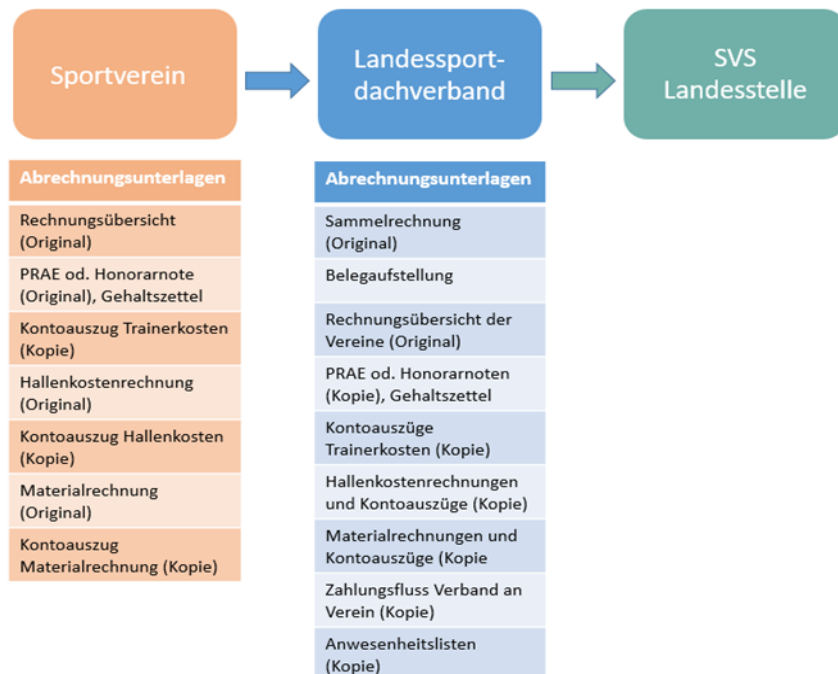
Sportverein

Landessportdachverband

SVS Landesstelle

| Abrechnungsunterlagen |
|---|
| Rechnungsübersicht (Original) |
| PRAE od. Honorarnote (Original), Gehaltszettel |
| Kontoauszug Trainerkosten (Kopie) |
| Hallenkostenrechnung (Original) |
| Kontoauszug Hallenkosten (Kopie) |
| Materialrechnung (Original) |
| Kontoauszug Materialrechnung (Kopie) |

| Abrechnungsunterlagen |
|---|
| Sammelrechnung (Original) |
| Belegaufstellung |
| Rechnungsübersicht der Vereine (Original) |
| PRAE od. Honorarnoten (Kopie), Gehaltszettel |
| Kontoauszüge Trainerkosten (Kopie) |
| Hallenkostenrechnungen und Kontoauszüge (Kopie) |
| Materialrechnungen und Kontoauszüge (Kopie |
| Zahlungsfluss Verband an Verein (Kopie) |
| Anwesenheitslisten (Kopie) |